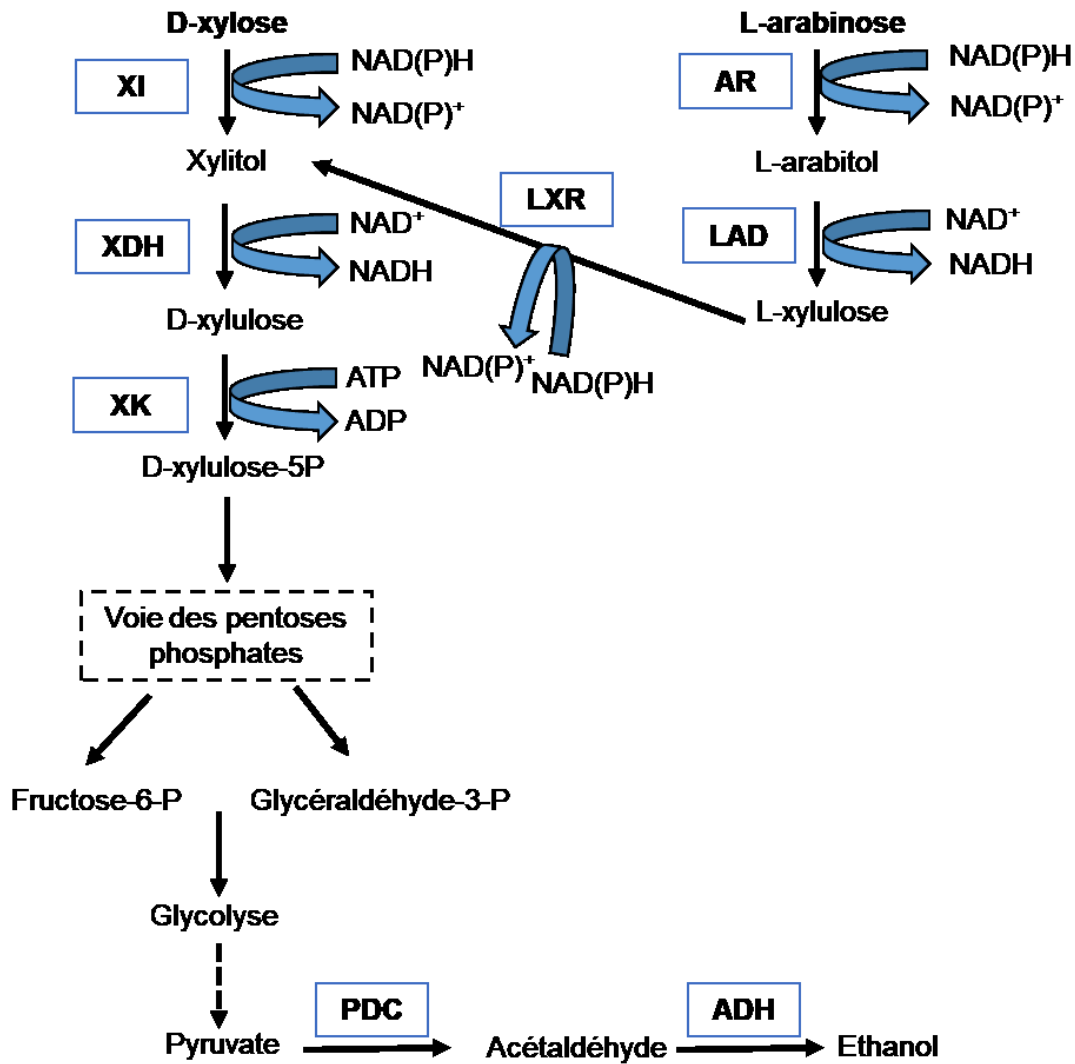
D-xylose

XI

NAD(P)H

NAD(P)$^+$

Xylitol

XDH

NAD$^+$

NADH

D-xylulose

XK

ATP

ADP

D-xylulose-5P

L-arabinose

AR

NAD(P)H

NAD(P)$^+$

L-arabitol

LXR

LAD

NAD$^+$

NADH

L-xylulose

NAD(P)$^+$

NAD(P)H

Voie des pentoses phosphates

Fructose-6-P

Glycéraldéhyde-3-P

Glycolyse

Pyruvate

PDC

Acétaldéhyde

ADH

Ethanol